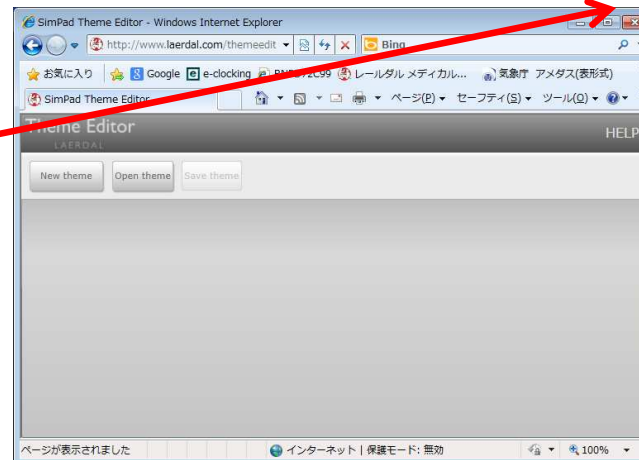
SimPad Theme Editor - Windows Internet Explorer

http://www.laerdal.com/themeedit

Bing

お気に入り | Google | e-clocking | RN072C99 | レールダル メディカル... | 気象庁 アメダス(表形式)

SimPad Theme Editor

ページ(P) ▾ セーフティ(S) ▾ ツール(O) ▾

Theme Editor
LAERDAL

HELP

New theme | Open theme | Save theme

ページが表示されました | インターネット | 保護モード: 無効 | 100%